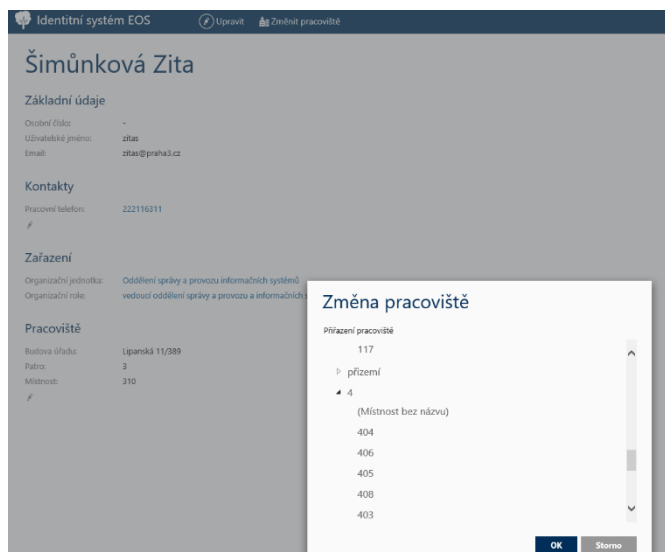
Identitní systém EOS Upravit Změnit pracoviště

Šimůnková Zita

Základní údaje

Osobní číslo: -
Uživatelské jméno: zitas
Email: zitas@praha3.cz

Kontakty

Pracovní telefon: 222116311

Zařazení

Organizační jednotka: Oddělení správy a provozu informačních systémů
Organizační role: vedoucí oddělení správy a provozu informačních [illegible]

Pracoviště

Budova úřadu: Lipanská 11/389
Patro: 3
Místnost: 310

Změna pracoviště

Přiřazení pracoviště

117
přízemí
4
(Místnost bez názvu)
404
406
405
408
403

OK Storno